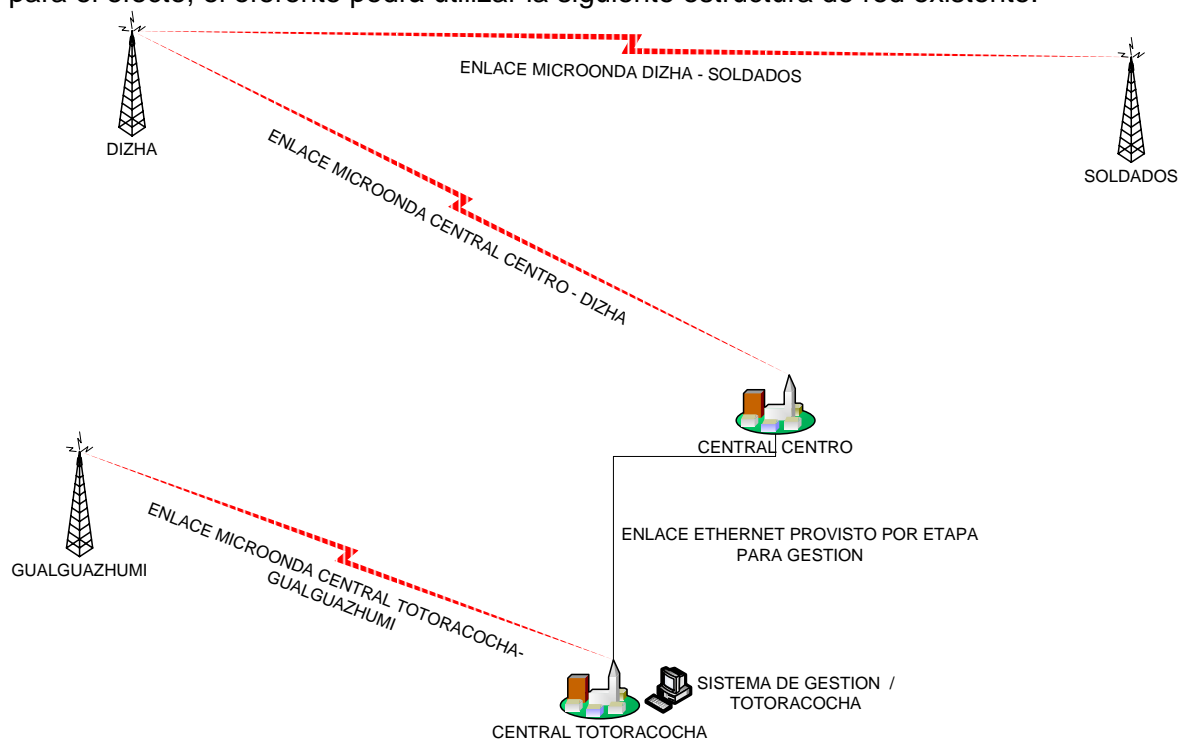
para el efecto, el oferente podrá utilizar la siguiente estructura de red existente:

ENLACE MICROONDA DIZHA - SOLDADOS

DIZHA

SOLDADOS

ENLACE MICROONDA CENTRAL CENTRO - DIZHA

CENTRAL CENTRO

GUALGUAZHUMI

ENLACE MICROONDA CENTRAL TOTORACOCHA-GUALGUAZHUMI

ENLACE ETHERNET PROVISTO POR ETAPA PARA GESTION

SISTEMA DE GESTION / TOTORACOCHA

CENTRAL TOTORACOCHA